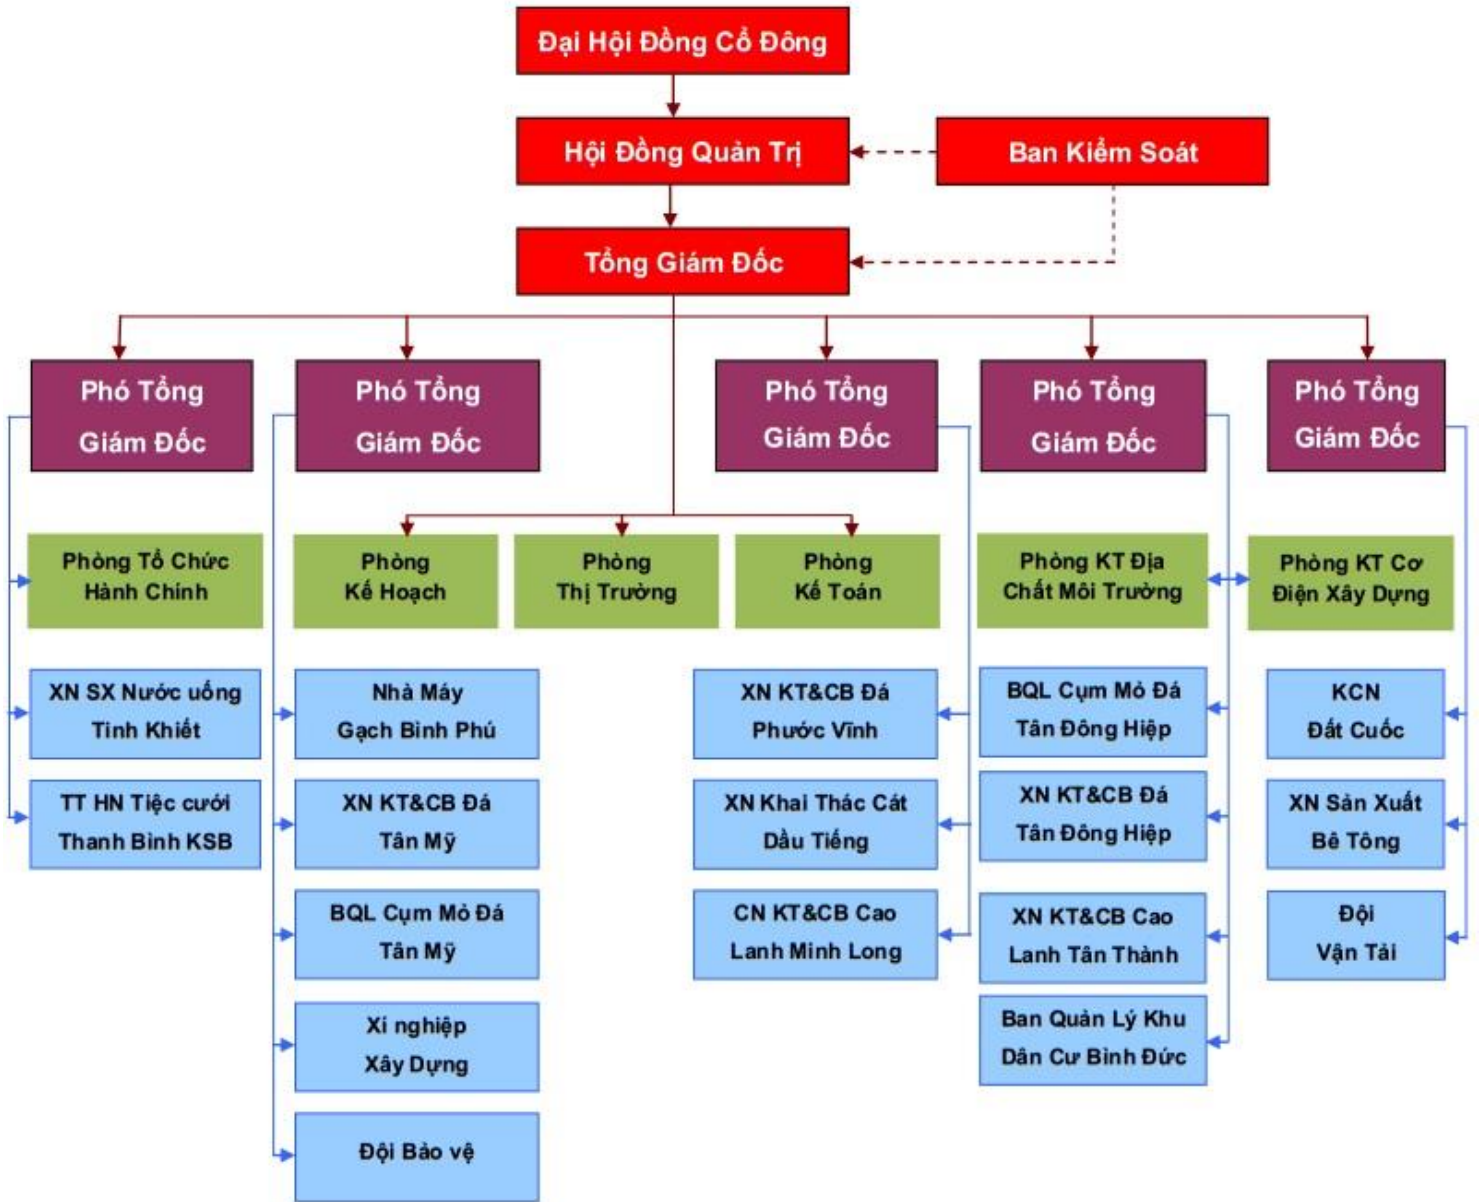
Đại Hội Đồng Cổ Đông

Hội Đồng Quản Trị

Ban Kiểm Soát

Tổng Giám Đốc

Phó Tổng Giám Đốc

Phó Tổng Giám Đốc

Phó Tổng Giám Đốc

Phó Tổng Giám Đốc

Phó Tổng Giám Đốc

Phòng Tổ Chức Hành Chính

Phòng Kế Hoạch

Phòng Thị Trường

Phòng Kế Toán

Phòng KT Địa Chất Môi Trường

Phòng KT Cơ Điện Xây Dựng

XN SX Nước uống Tinh Khiết

TT HN Tiệc cưới Thanh Bình KSB

Nhà Máy Gạch Bình Phú

XN KT&CB Đá Tân Mỹ

BQL Cụm Mỏ Đá Tân Mỹ

Xí nghiệp Xây Dựng

Đội Bảo vệ

XN KT&CB Đá Phước Vĩnh

XN Khai Thác Cát Dầu Tiếng

CN KT&CB Cao Lanh Minh Long

BQL Cụm Mỏ Đá Tân Đông Hiệp

XN KT&CB Đá Tân Đông Hiệp

XN KT&CB Cao Lanh Tân Thành

Ban Quản Lý Khu Dân Cư Bình Đức

KCN Đất Cuốc

XN Sản Xuất Bê Tông

Đội Vận Tải